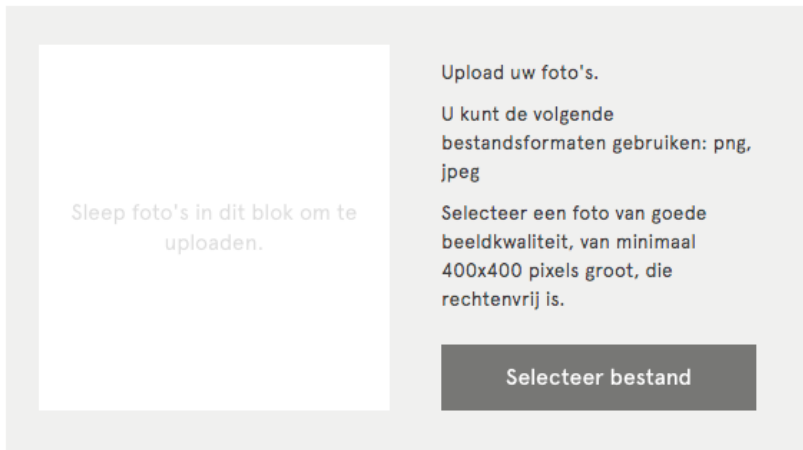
Sleep foto's in dit blok om te uploaden.

Upload uw foto's.

U kunt de volgende bestandsformaten gebruiken: png, jpeg

Selecteer een foto van goede beeldkwaliteit, van minimaal 400x400 pixels groot, die rechtenvrij is.

Selecteer bestand